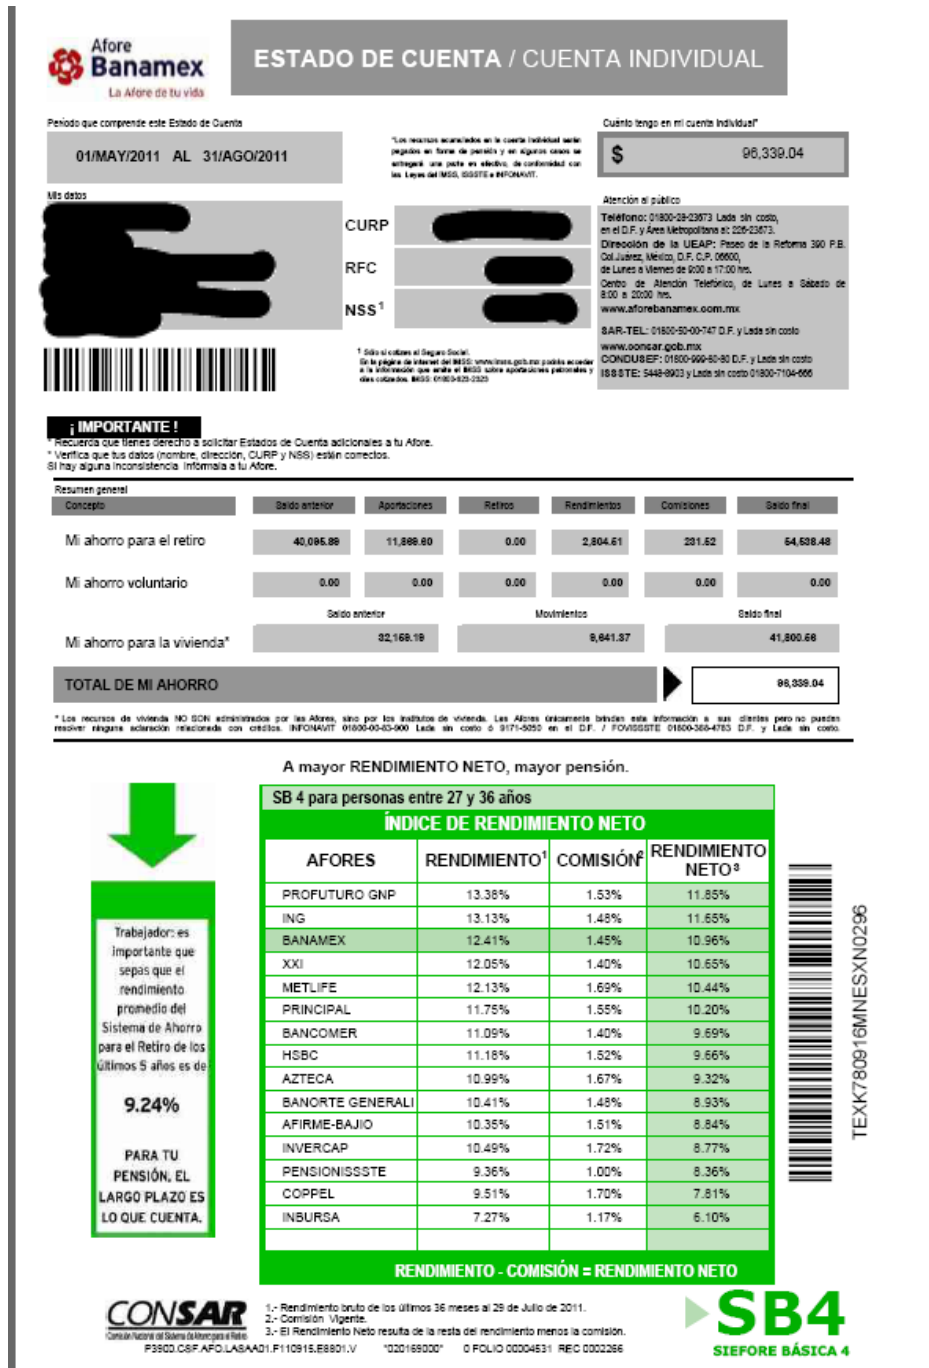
Afore Banamex
La Afore de tu vida

ESTADO DE CUENTA / CUENTA INDIVIDUAL

Periodo que comprende este Estado de Cuenta

01/MAY/2011 AL 31/AGO/2011

"Los recursos acumulados en la cuenta individual serán pagados en forma de pensión y en algunos casos se entregará una parte en efectivo, de conformidad con las Leyes del IMSS, ISSSTE e INFONAVIT.

Cuánto tengo en mi cuenta individual*

$ 96,339.04

Mis datos

CURP

RFC

NSS$^1$

$^1$ Sólo si cotizas al Seguro Social.
En la página de internet del IMSS: www.imss.gob.mx podrás acceder a la información que emite el IMSS sobre aportaciones patronales y días cotizados. IMSS: 01800-623-2323

Atención al público
Teléfono: 01800-28-23673 Lada sin costo, en el D.F. y Área Metropolitana al: 226-23673.
Dirección de la UEAP: Paseo de la Reforma 390 P.B. Col.Juárez, México, D.F. C.P. 06600, de Lunes a Viernes de 9:00 a 17:00 hrs.
Centro de Atención Telefónico, de Lunes a Sábado de 8:00 a 20:00 hrs.
www.aforebanamex.com.mx

SAR-TEL: 01800-50-00-747 D.F. y Lada sin costo
www.consar.gob.mx
CONDUSEF: 01800-999-80-80 D.F. y Lada sin costo
ISSSTE: 5448-8903 y Lada sin costo 01800-7104-666

¡ IMPORTANTE !
* Recuerda que tienes derecho a solicitar Estados de Cuenta adicionales a tu Afore.
* Verifica que tus datos (nombre, dirección, CURP y NSS) están correctos.
Si hay alguna inconsistencia infórmala a tu Afore.

Resumen general

| Concepto | Saldo anterior | Aportaciones | Retiros | Rendimientos | Comisiones | Saldo final |
|---|---|---|---|---|---|---|
| Mi ahorro para el retiro | 40,095.89 | 11,869.60 | 0.00 | 2,804.61 | 231.52 | 54,538.48 |
| Mi ahorro voluntario | 0.00 | 0.00 | 0.00 | 0.00 | 0.00 | 0.00 |

| | Saldo anterior | Movimientos | Saldo final |
|---|---|---|---|
| Mi ahorro para la vivienda* | 32,159.19 | 9,641.37 | 41,800.56 |

TOTAL DE MI AHORRO 96,339.04

* Los recursos de vivienda NO SON administrados por las Afores, sino por los institutos de vivienda. Las Afores únicamente brindan esta información a sus clientes pero no pueden resolver ninguna aclaración relacionada con créditos. INFONAVIT 01800-00-83-900 Lada sin costo ó 9171-5050 en el DF. / FOVISSSTE 01800-368-4783 DF. y Lada sin costo.

A mayor RENDIMIENTO NETO, mayor pensión.

Trabajador: es importante que sepas que el rendimiento promedio del Sistema de Ahorro para el Retiro de los últimos 5 años es de

9.24%

PARA TU PENSIÓN, EL LARGO PLAZO ES LO QUE CUENTA.

SB 4 para personas entre 27 y 36 años
ÍNDICE DE RENDIMIENTO NETO

| AFORES | RENDIMIENTO$^1$ | COMISIÓN$^2$ | RENDIMIENTO NETO$^3$ |
|---|---|---|---|
| PROFUTURO GNP | 13.38% | 1.53% | 11.85% |
| ING | 13.13% | 1.48% | 11.65% |
| BANAMEX | 12.41% | 1.45% | 10.96% |
| XXI | 12.05% | 1.40% | 10.65% |
| METLIFE | 12.13% | 1.69% | 10.44% |
| PRINCIPAL | 11.75% | 1.55% | 10.20% |
| BANCOMER | 11.09% | 1.40% | 9.69% |
| HSBC | 11.18% | 1.52% | 9.66% |
| AZTECA | 10.99% | 1.67% | 9.32% |
| BANORTE GENERALI | 10.41% | 1.48% | 8.93% |
| AFIRME-BAJIO | 10.35% | 1.51% | 8.84% |
| INVERCAP | 10.49% | 1.72% | 8.77% |
| PENSIONISSSTE | 9.36% | 1.00% | 8.36% |
| COPPEL | 9.51% | 1.70% | 7.81% |
| INBURSA | 7.27% | 1.17% | 6.10% |

RENDIMIENTO - COMISIÓN = RENDIMIENTO NETO

TEXK780916MNESXN0296

CONSAR
Comisión Nacional del Sistema de Ahorro para el Retiro

1.- Rendimiento bruto de los últimos 36 meses al 29 de Julio de 2011.
2.- Comisión Vigente.
3.- El Rendimiento Neto resulta de la resta del rendimiento menos la comisión.

P3903.CSF.AFO.LASAA01.F110915.E8801.V "020169000" 0 FOLIO 00004531 REC 0002266

SB4
SIEFORE BÁSICA 4